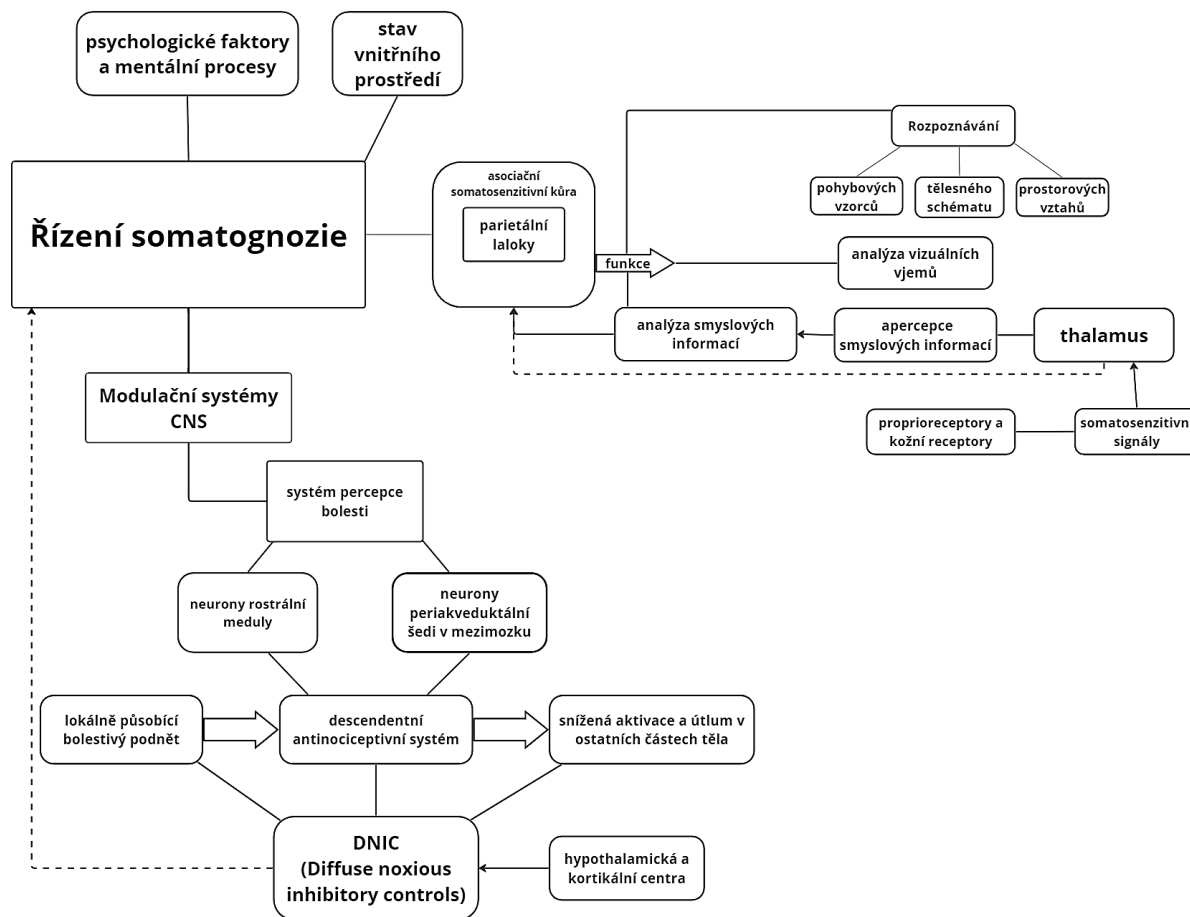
psychologické faktory a mentální procesy

stav vnitřního prostředí

Řízení somatognozie

asociační somatosenzitivní kůra

parietální laloky

funkce

Rozpoznávání

pohybových vzorců

tělesného schématu

prostorových vztahů

analýza vizuálních vjemů

analýza smyslových informací

apercepce smyslových informací

thalamus

proprioreceptory a kožní receptory

somatosenzitivn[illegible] signály

Modulační systémy CNS

systém percepce bolesti

neurony rostrální meduly

neurony periakveduktální šedi v mezimozku

lokálně působící bolestivý podnět

descendentní antinociceptivní systém

snížená aktivace a útlum v ostatních částech těla

DNIC (Diffuse noxious inhibitory controls)

hypothalamická a kortikální centra